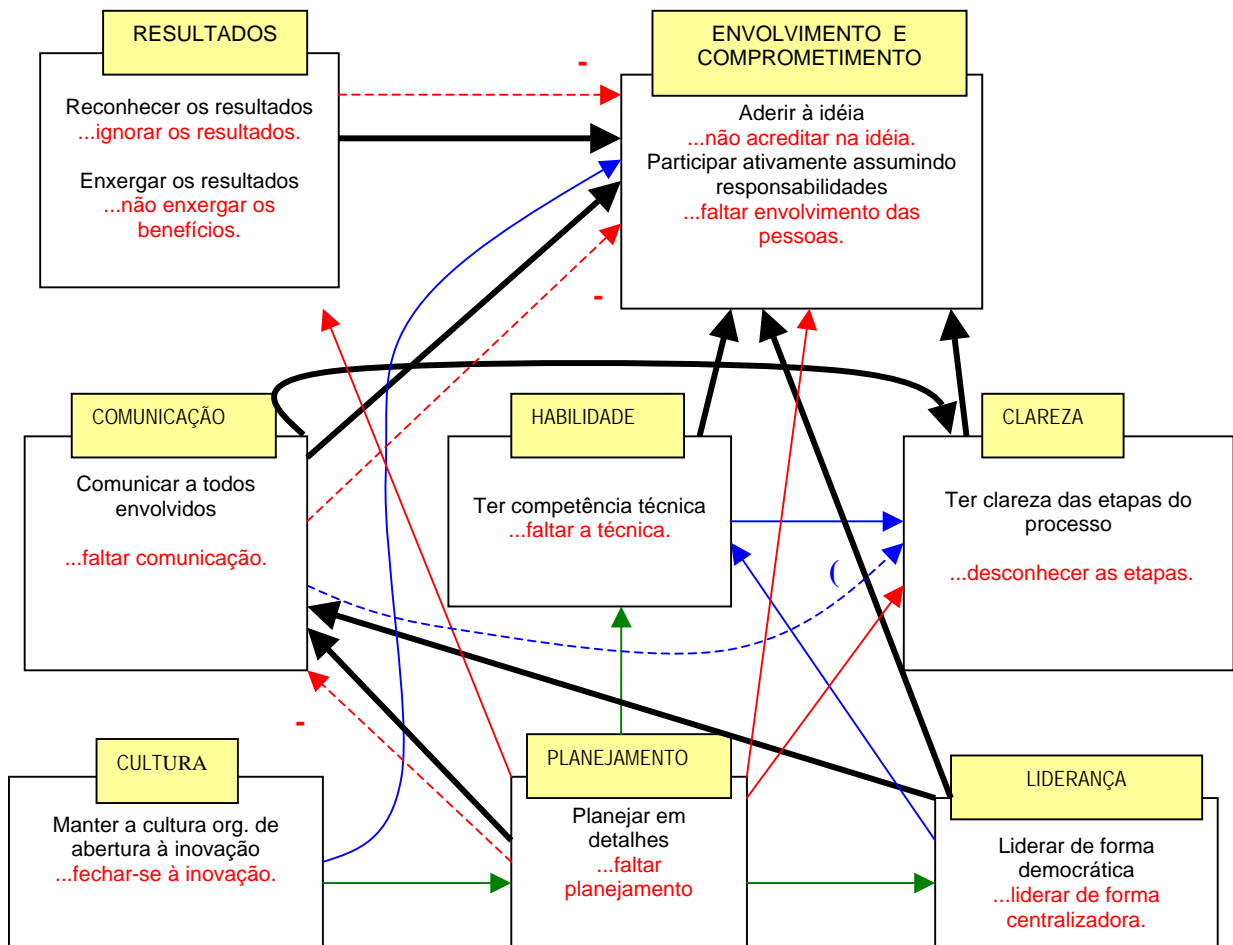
RESULTADOS

Reconhecer os resultados
...ignorar os resultados.

Enxergar os resultados
...não enxergar os benefícios.

ENVOLVIMENTO E COMPROMETIMENTO

Aderir à idéia
...não acreditar na idéia.
Participar ativamente assumindo responsabilidades
...faltar envolvimento das pessoas.

-

-

COMUNICAÇÃO

Comunicar a todos envolvidos

...faltar comunicação.

HABILIDADE

Ter competência técnica
...faltar a técnica.

CLAREZA

Ter clareza das etapas do processo

...desconhecer as etapas.

(

-

CULTURA

Manter a cultura org. de abertura à inovação
...fechar-se à inovação.

PLANEJAMENTO

Planejar em detalhes
...faltar planejamento

LIDERANÇA

Liderar de forma democrática
...liderar de forma centralizadora.